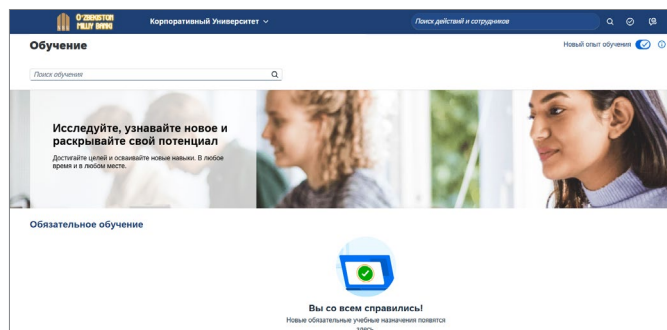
O'ZBEKISTON MILLIY BANKI

Корпоративный Университет

Поиск действий и сотрудников

Обучение

Новый опыт обучения

Поиск обучения

Исследуйте, узнавайте новое и раскрывайте свой потенциал

Достигайте целей и осваивайте новые навыки. В любое время и в любом месте.

Обязательное обучение

Вы со всем справились!

Новые обязательные учебные назначения появятся здесь.